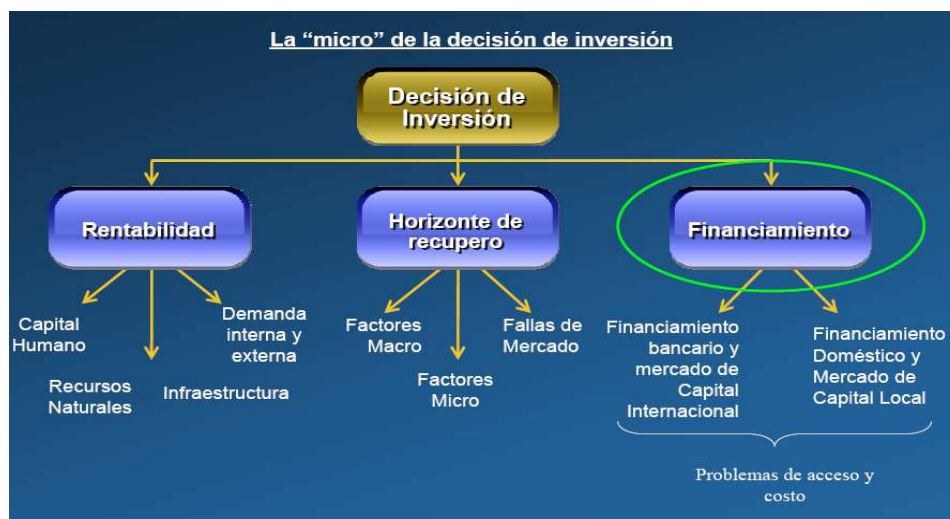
La “micro” de la decisión de inversión

Decisión de Inversión

Rentabilidad

Horizonte de recupero

Financiamiento

Capital Humano

Recursos Naturales

Demanda interna y externa

Infraestructura

Factores Macro

Factores Micro

Fallas de Mercado

Financiamiento bancario y mercado de Capital Internacional

Financiamiento Doméstico y Mercado de Capital Local

Problemas de acceso y costo